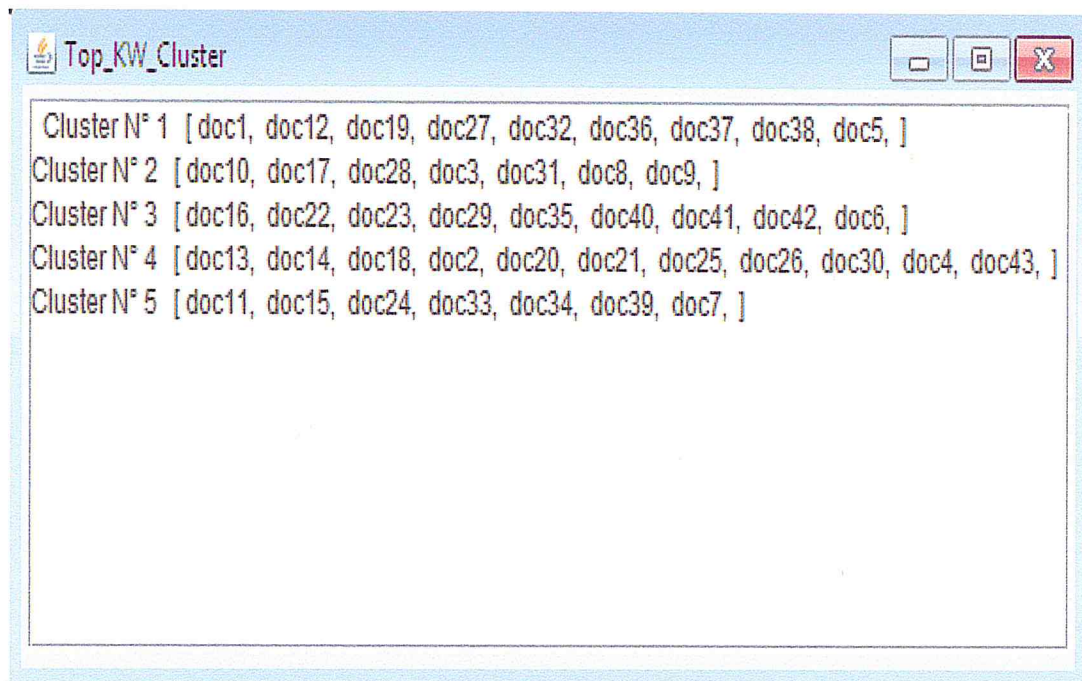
Top_KW_Cluster

Cluster N° 1 [ doc1, doc12, doc19, doc27, doc32, doc36, doc37, doc38, doc5, ]
Cluster N° 2 [ doc10, doc17, doc28, doc3, doc31, doc8, doc9, ]
Cluster N° 3 [ doc16, doc22, doc23, doc29, doc35, doc40, doc41, doc42, doc6, ]
Cluster N° 4 [ doc13, doc14, doc18, doc2, doc20, doc21, doc25, doc26, doc30, doc4, doc43, ]
Cluster N° 5 [ doc11, doc15, doc24, doc33, doc34, doc39, doc7, ]